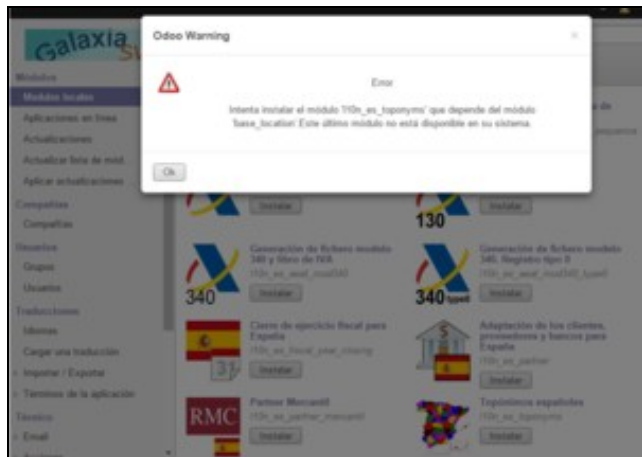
Galaxia

Odoo Warning

×

Error

Intenta instalar el módulo 'l10n_es_toponyms' que depende del módulo 'base_location'. Este último módulo no está disponible en su sistema.

Ok

Módulos

Módulos locales

Aplicaciones en línea

Actualizaciones

Actualizar lista de mód.

Aplicar actualizaciones

Compañías

Compañías

Usuarios

Grupos

Usuarios

Traducciones

Idiomas

Cargar una traducción

Importar / Exportar

Términos de la aplicación

Técnico

Email

Instalar

130

Instalar

340

Generación de fichero modelo 340 y libro de IVA

l10n_es_aeat_mod340

Instalar

340 typeII

Generación de fichero modelo 340. Registro tipo II

l10n_es_aeat_mod340_type2

Instalar

Cierre de ejercicio fiscal para España

l10n_es_fiscal_year_closing

Instalar

Adaptación de los clientes, proveedores y bancos para España

l10n_es_partner

Instalar

RMC

Partner Mercantil

l10n_es_partner_mercantil

Instalar

Topónimos españoles

l10n_es_toponyms

Instalar